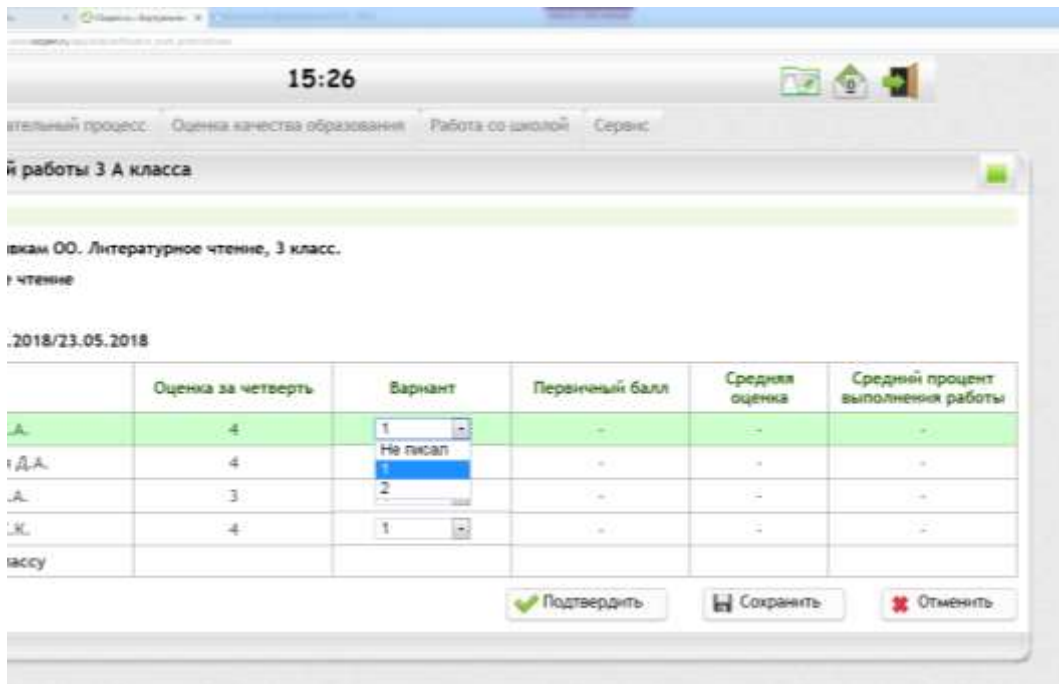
15:26

ательный процесс Оценка качества образования Работа со школой Сервис

й работы 3 А класса

вкам ОО. Литературное чтение, 3 класс.

чтение

.2018/23.05.2018

| | Оценка за четверть | Вариант | Первичный балл | Средняя оценка | Средний процент выполнения работы |
|---|---|---|---|---|---|
| .А. | 4 | 1 | - | - | - |
| Д.А. | 4 | Не писал | - | - | - |
| .А. | 3 | 1 | - | - | - |
| .К. | 4 | 2 | - | - | - |
| лассу | | 1 | | | |

Подтвердить Сохранить Отменить